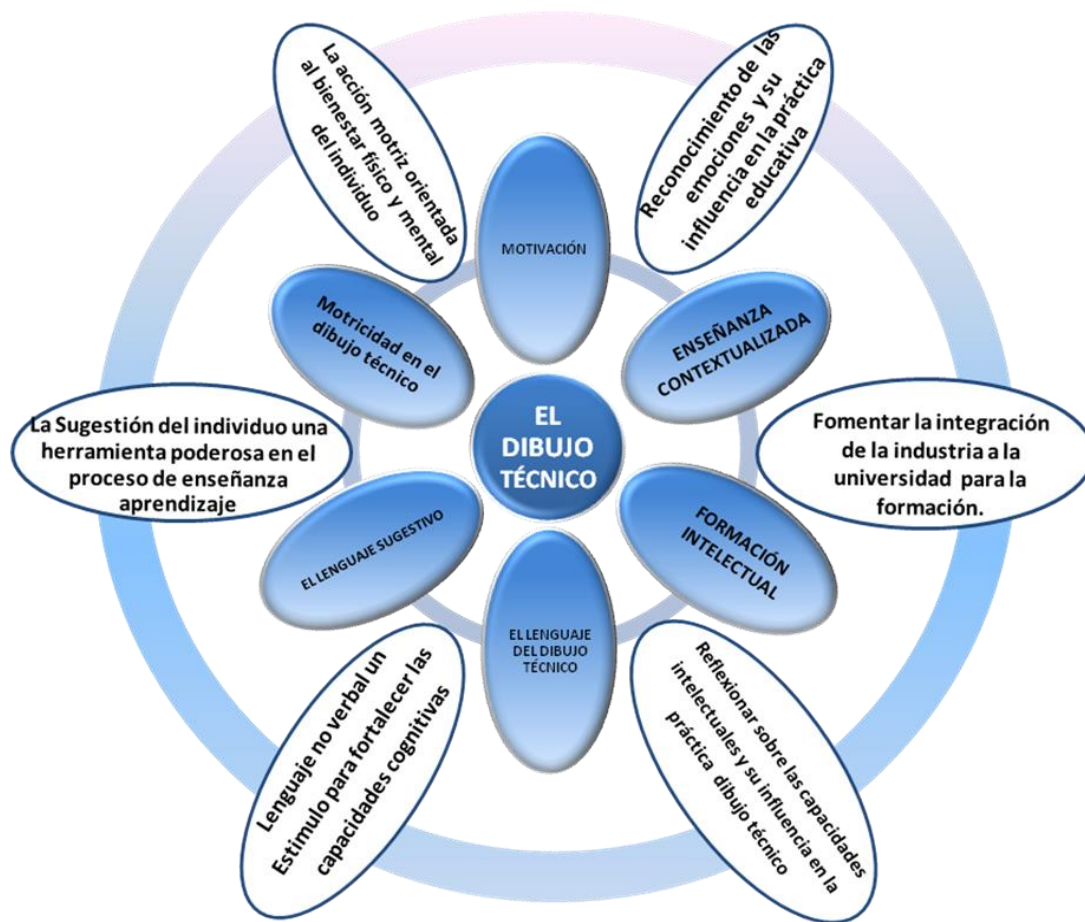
La acción motriz orientada al bienestar físico y mental del individuo

Reconocimiento de las emociones y su influencia en la práctica educativa

MOTIVACIÓN

Motricidad en el dibujo técnico

ENSEÑANZA CONTEXTUALIZADA

La Sugestión del individuo una herramienta poderosa en el proceso de enseñanza aprendizaje

EL DIBUJO TÉCNICO

Fomentar la integración de la industria a la universidad para la formación.

EL LENGUAJE SUGESTIVO

FORMACIÓN INTELECTUAL

EL LENGUAJE DEL DIBUJO TÉCNICO

Lenguaje no verbal un Estimulo para fortalecer las capacidades cognitivas

Reflexionar sobre las capacidades intelectuales y su influencia en la práctica dibujo técnico